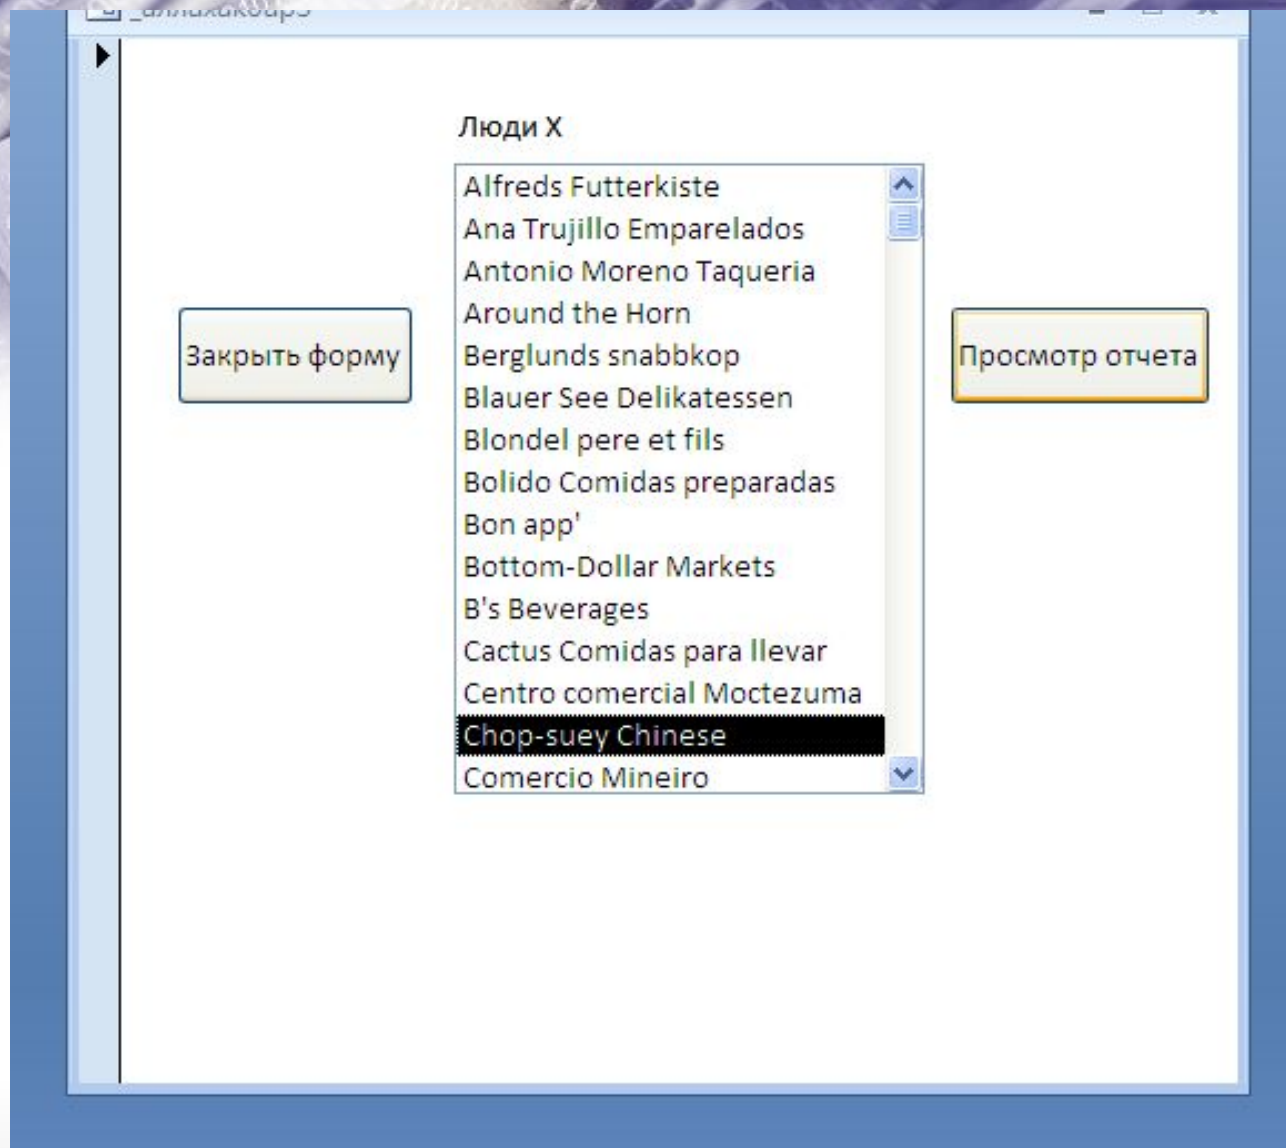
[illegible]

Люди Х

Alfreds Futterkiste
Ana Trujillo Emparelados
Antonio Moreno Taqueria
Around the Horn
Berglunds snabbkop
Blauer See Delikatessen
Blondel pere et fils
Bolido Comidas preparadas
Bon app'
Bottom-Dollar Markets
B's Beverages
Cactus Comidas para llevar
Centro comercial Moctezuma
Chop-suey Chinese
Comercio Mineiro

Закрыть форму

Просмотр отчета